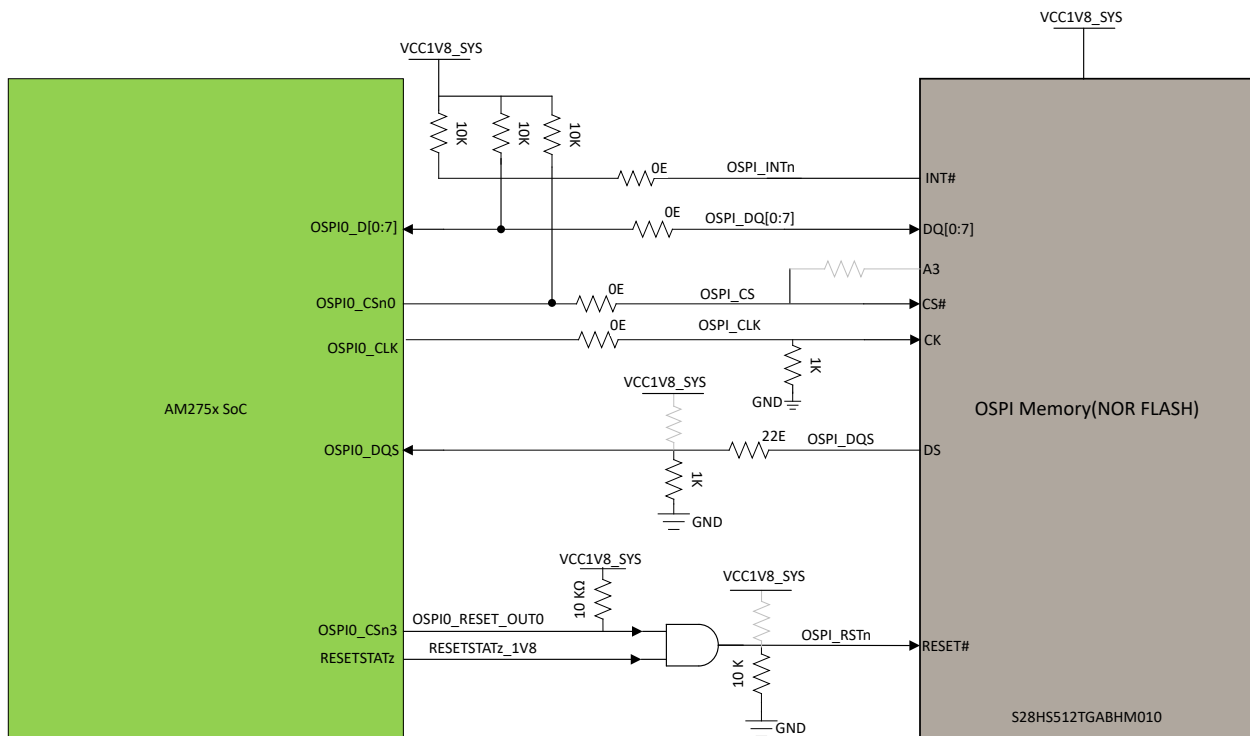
VCC1V8_SYS

VCC1V8_SYS

10K
10K
10K

0E
OSPI_INTn
INT#

OSPI0_D[0:7]
0E
OSPI_DQ[0:7]
DQ[0:7]

A3

OSPI0_CSn0
0E
OSPI_CS
CS#

0E
OSPI_CLK
OSPI0_CLK
CK

1K
GND

VCC1V8_SYS

AM275x SoC

OSPI Memory(NOR FLASH)

OSPI0_DQS
22E
OSPI_DQS
DS

1K
GND

VCC1V8_SYS
10 KΩ

VCC1V8_SYS

OSPI0_CSn3
OSPI0_RESET_OUT0
OSPI_RSTn
RESET#

RESETSTATz
RESETSTATz_1V8

10 K
GND

S28HS512TGABHM010